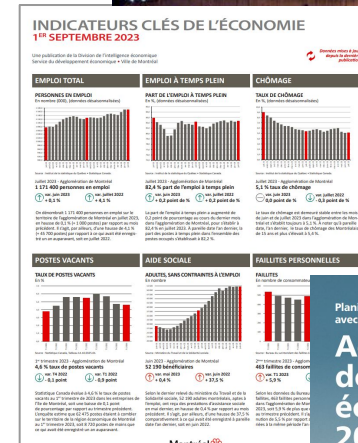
INDICATEURS CLÉS DE L'ÉCONOMIE
1ER SEPTEMBRE 2023

Une publication de la Division de l'intelligence économique
Service du développement économique • Ville de Montréal

Données mises à jour depuis la dernière publication

EMPLOI TOTAL

PERSONNES EN EMPLOI
En nombre (000), (données désaisonnalisées)

Juillet 2023 - Agglomération de Montréal
1 171 400 personnes en emploi

vs. juin 2023 + 0,1 %
vs. juil. 2022 + 4,5 %

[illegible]

EMPLOI À TEMPS PLEIN

PART DE L'EMPLOI À TEMPS PLEIN
En %, (données désaisonnalisées)

Juillet 2023 - Agglomération de Montréal
82,4 % part de l'emploi à temps plein

vs. juin 2023 + 0,2 point de %
vs. juil. 2022 + 0,2 point de %

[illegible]

CHÔMAGE

TAUX DE CHÔMAGE
En %, (données désaisonnalisées)

Juillet 2023 - Agglomération de Montréal
5,1 % taux de chômage

vs. juin 2023 0,0 point de %
vs. juil. 2022 0,0 point de %

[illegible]

POSTES VACANTS

TAUX DE POSTES VACANTS
En %

1er trimestre 2023 - Agglomération de Montréal
4,6 % taux de postes vacants

vs. T4 2022 - 0,1 point
vs. T1 2022 - 0,9 point

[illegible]

AIDE SOCIALE

ADULTES, SANS CONTRAINTES À L'EMPLOI
En nombre

Juin 2023 - Agglomération de Montréal
52 190 bénéficiaires

vs. mai 2023 + 0,4 %
vs. juin 2022 + 37,5 %

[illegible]

FAILLITES PERSONNELLES

FAILLITES
En nombre de consommateurs

2e trimestre 2023 - Agglomération de Montréal
463 faillites de consommateurs

vs. T1 2023 + 5,9 %

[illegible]

Plan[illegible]
avec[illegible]
A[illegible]
d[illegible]
é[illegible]
2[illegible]

Montréal